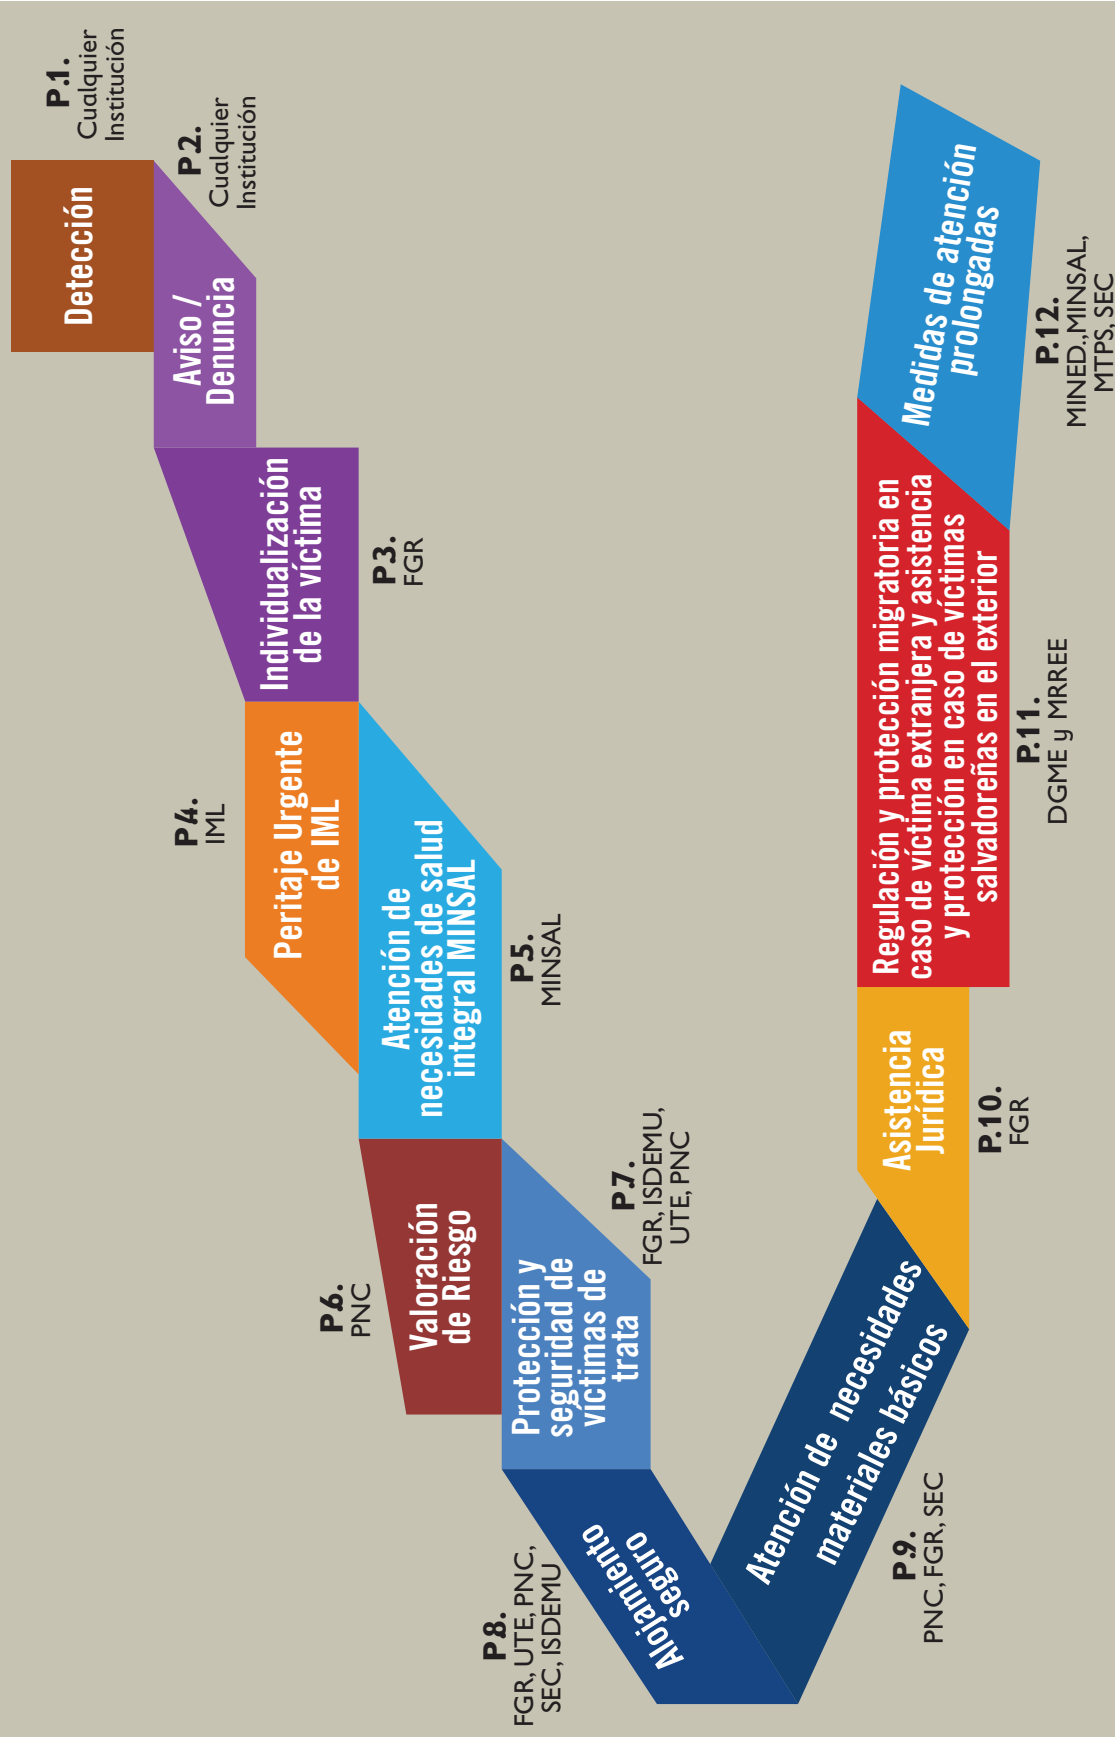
P.1.
Cualquier Institución

Detección

P.2.
Cualquier Institución

Aviso / Denuncia

Individualización de la víctima

P.3.
FGR

P.4.
IML

Peritaje Urgente de IML

Atención de necesidades de salud integral MINSAL

P.5.
MINSAL

P.6.
PNC

Valoración de Riesgo

Protección y seguridad de víctimas de trata

P.7.
FGR, ISDEMU, UTE, PNC

Alojamiento seguro

P.8.
FGR, UTE, PNC, SEC, ISDEMU

Atención de necesidades materiales básicos

P.9.
PNC, FGR, SEC

Asistencia Jurídica

P.10.
FGR

Regulación y protección migratoria en caso de víctima extranjera y asistencia y protección en caso de víctimas salvadoreñas en el exterior

P.11.
DGME y MRREE

Medidas de atención prolongadas

P.12.
MINED.,MINSAL, MTPS, SEC